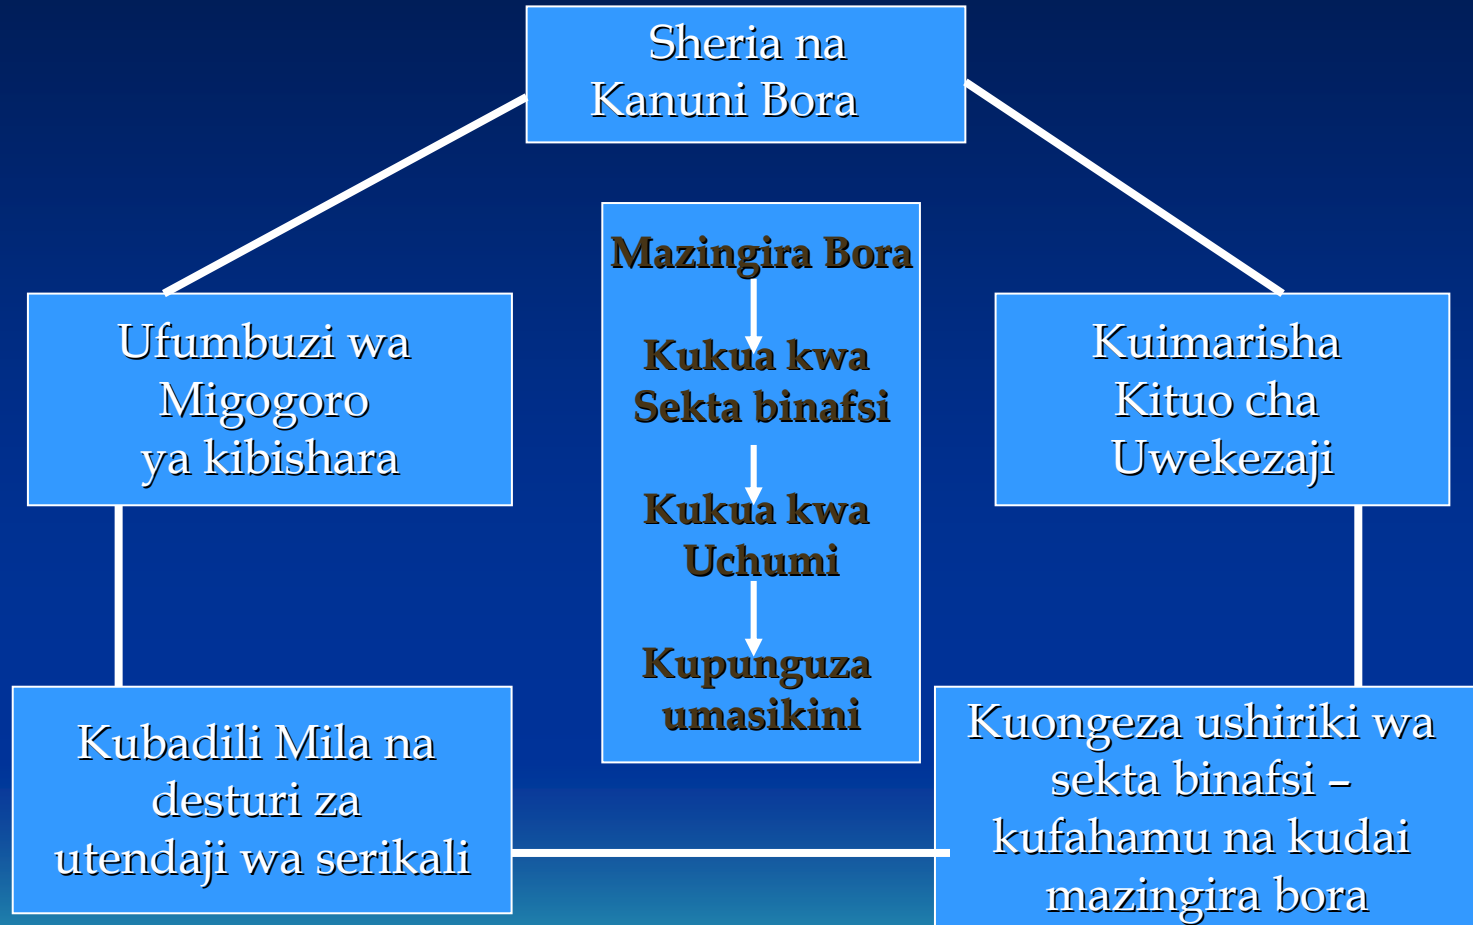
Sheria na Kanuni Bora

Ufumbuzi wa Migogoro ya kibishara

Mazingira Bora

Kukua kwa Sekta binafsi

Kukua kwa Uchumi

Kupunguza umasikini

Kuimarisha Kituo cha Uwekezaji

Kubadili Mila na desturi za utendaji wa serikali

Kuongeza ushiriki wa sekta binafsi – kufahamu na kudai mazingira bora